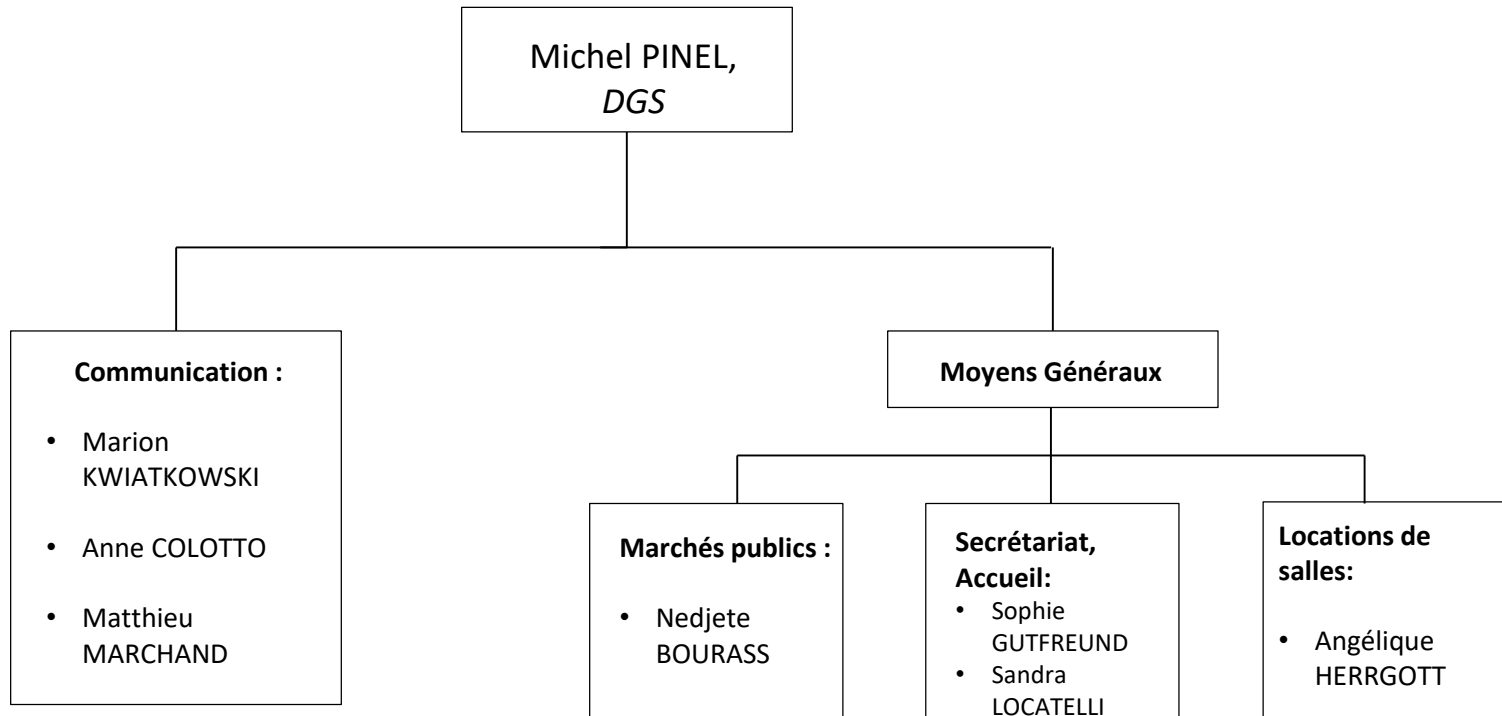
Michel PINEL,
*DGS*

**Communication :**

- Marion KWIATKOWSKI
- Anne COLOTTO
- Matthieu MARCHAND

**Moyens Généraux**

**Marchés publics :**

- Nedjete BOURASS

**Secrétariat, Accueil:**

- Sophie GUTFREUND
- Sandra LOCATELLI

**Locations de salles:**

- Angélique HERRGOTT